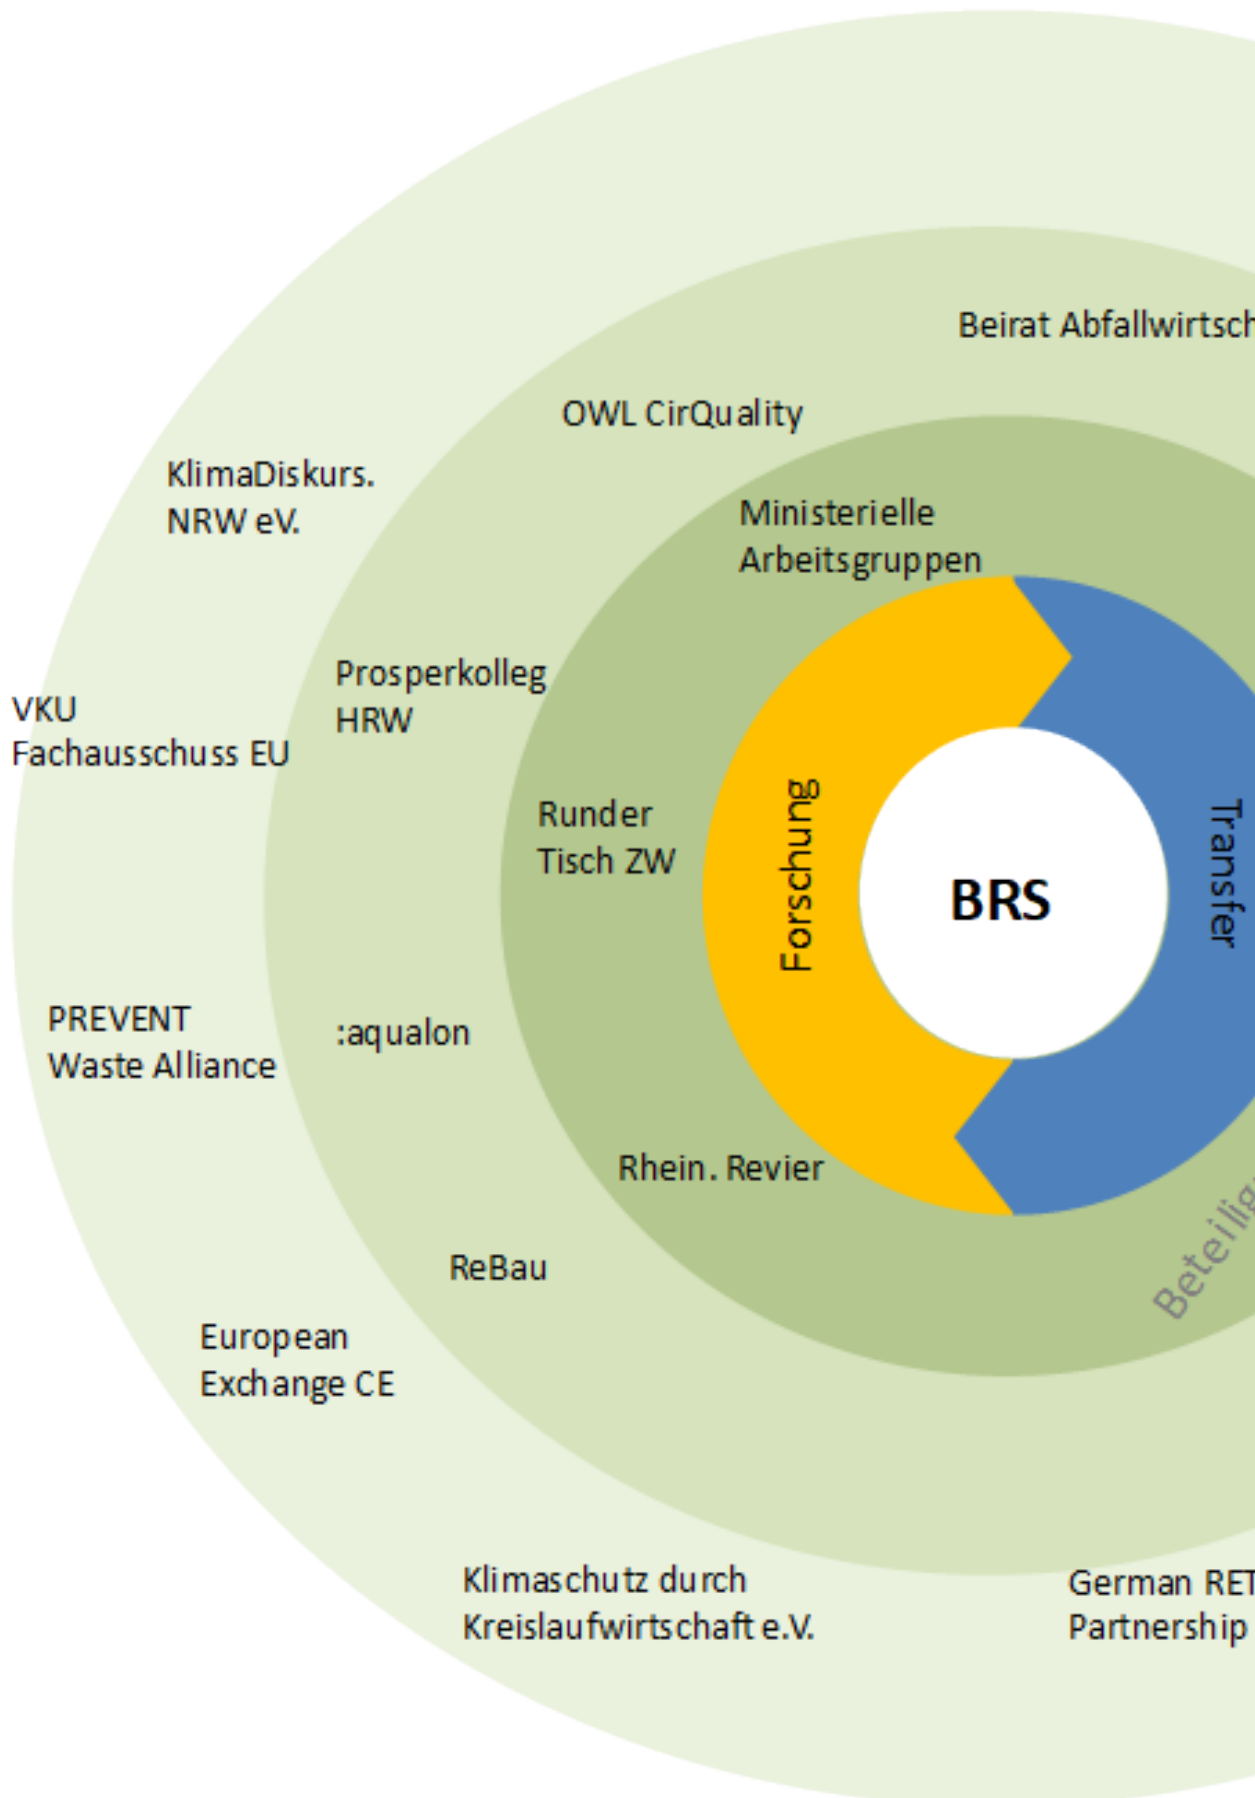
Beirat Abfallwirtsch

OWL CirQuality

KlimaDiskurs. NRW eV.

Ministerielle Arbeitsgruppen

Prosperkolleg HRW

VKU Fachausschuss EU

Runder Tisch ZW

Forschung

BRS

Transfer

PREVENT Waste Alliance

:aqualon

Rhein. Revier

Beteilig

ReBau

European Exchange CE

Klimaschutz durch Kreislaufwirtschaft e.V.

German RET Partnership